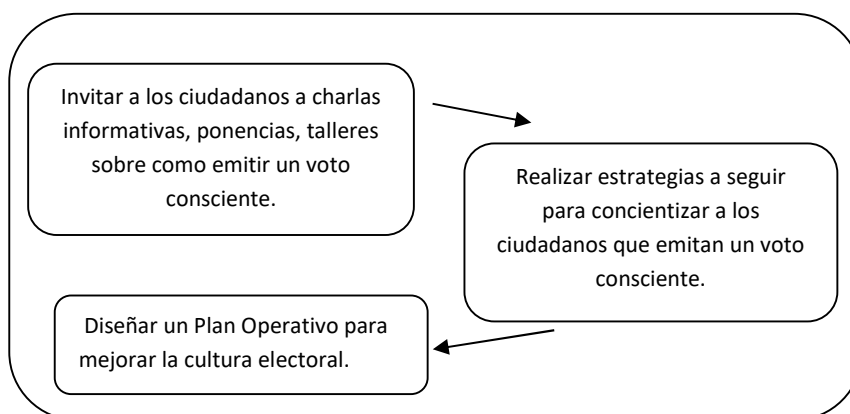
Invitar a los ciudadanos a charlas informativas, ponencias, talleres sobre como emitir un voto consciente.

Realizar estrategias a seguir para concientizar a los ciudadanos que emitan un voto consciente.

Diseñar un Plan Operativo para mejorar la cultura electoral.